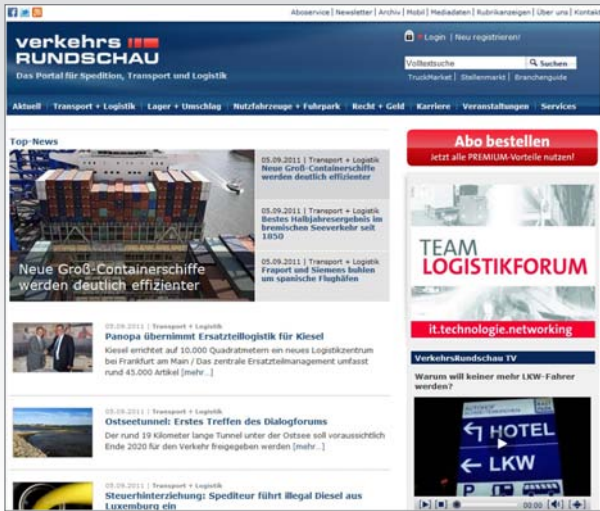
Aboservice | Newsletter | Archiv | Mobil | Mediadaten | Rubrikanzeigen | Über uns | Kontakt

verkehrs RUNDSCHAU
Das Portal für Spedition, Transport und Logistik

Login | Neu registrieren!

Volltextsuche Suchen
TruckMarket | Stellenmarkt | Branchenguide

Aktuell | Transport + Logistik | Lager + Umschlag | Nutzfahrzeuge + Fuhrpark | Recht + Geld | Karriere | Veranstaltungen | Services

Top-News

Neue Groß-Containerschiffe werden deutlich effizienter

05.09.2011 | Transport + Logistik
Neue Groß-Containerschiffe werden deutlich effizienter

05.09.2011 | Transport + Logistik
Bestes Halbjahresergebnis im bremischen Seeverkehr seit 1850

05.09.2011 | Transport + Logistik
Fraport und Siemens buhlen um spanische Flughäfen

05.09.2011 | Transport + Logistik
Panopa übernimmt Ersatzteillogistik für Kiesel
Kiesel errichtet auf 10.000 Quadratmetern ein neues Logistikzentrum bei Frankfurt am Main / Das zentrale Ersatzteilmanagement umfasst rund 45.000 Artikel [mehr...]

05.09.2011 | Transport + Logistik
Ostseetunnel: Erstes Treffen des Dialogforums
Der rund 19 Kilometer lange Tunnel unter der Ostsee soll voraussichtlich Ende 2020 für den Verkehr freigegeben werden [mehr...]

05.09.2011 | Transport + Logistik
Steuerhinterziehung: Spediteur führt illegal Diesel aus Luxemburg ein

Abo bestellen
Jetzt alle PREMIUM-Vorteile nutzen!

TEAM LOGISTIKFORUM
it.technologie.networking

VerkehrsRundschau TV
Warum will keiner mehr LKW-Fahrer werden?

HOTEL
LKW
P

00:00